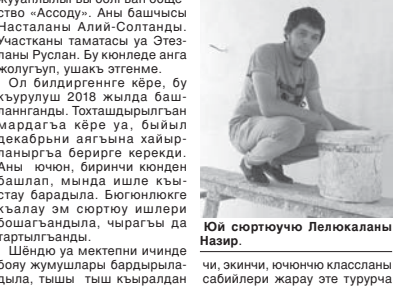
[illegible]куулланы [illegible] болгъан обще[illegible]ство «Ассоду». Аны башчысы Насталаны Алий-Солтанды. Участканы таматасы уа Этезланы Руслан. Бу кюнледе анга жолугъуп, ушакъ этгенме.

Ол билдиргеннге кёре, бу къурулуш 2018 жылда башланнганды. Тохташдырылгъан мардагъа кёре уа, быйыл декабрьни аягъына хайырланыргъа берирге керекди. Аны ючюн, биринчи кюнден башлап, мында ишле къыстау барадыла. Бюгюнлюкге къалау эм сюртюу ишлери бошагъандыла, чыргъы да тартылгъанды.

Шёндю уа мектепни ичинде бояу жумушлары бардырыладыла, тышы тыш къыралдан

Юй сюртюучу Лелюкаланы Назир.

чи, экинчи, ючюнчю классланы сабийлери жарау эте турурча